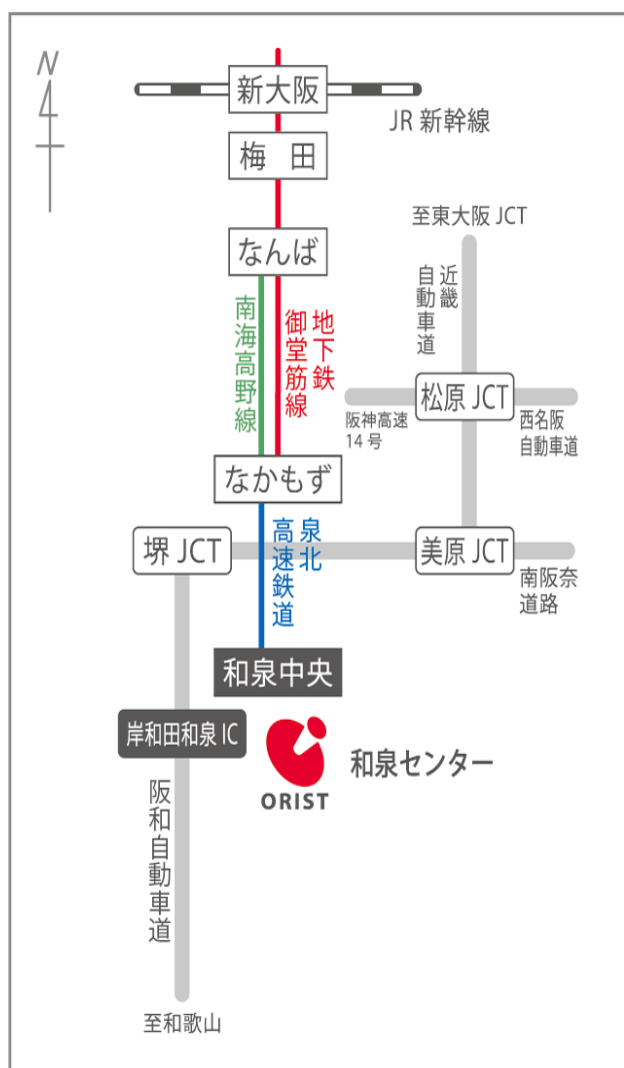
N

新大阪

JR 新幹線

梅田

なんば

至東大阪 JCT

近畿自動車道

南海高野線

地下鉄御堂筋線

松原 JCT

阪神高速14号

西名阪自動車道

なかもず

堺 JCT

泉北高速鉄道

美原 JCT

南阪奈道路

和泉中央

岸和田和泉 IC

ORIST

和泉センター

阪和自動車道

至和歌山